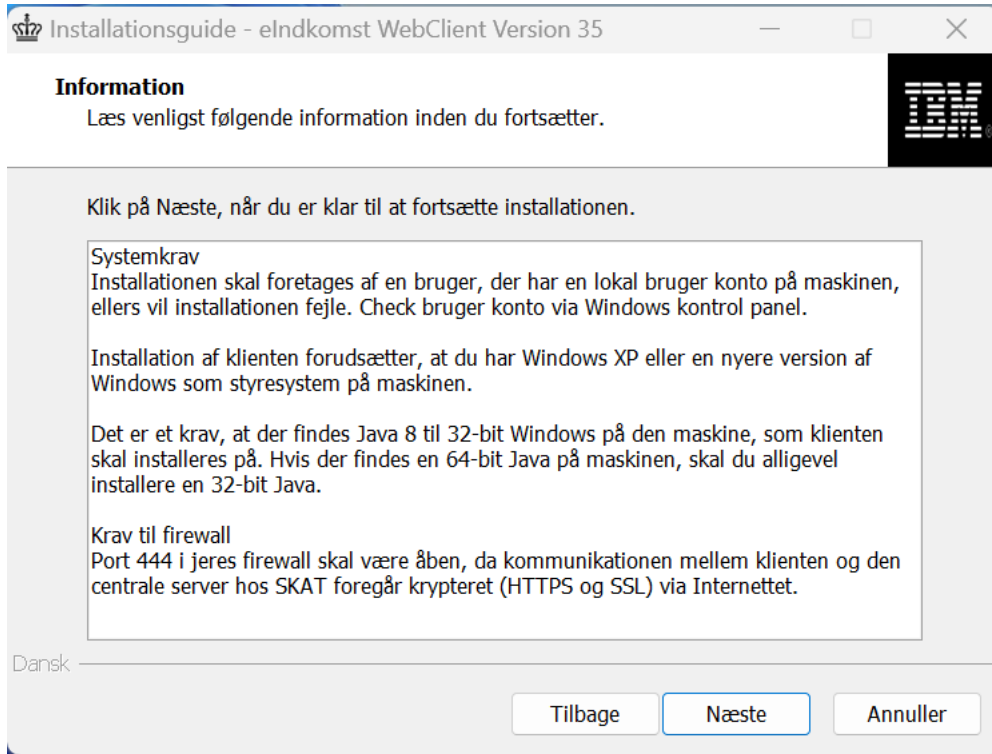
Installationsguide - eIndkomst WebClient Version 35

Information
Læs venligst følgende information inden du fortsætter.

IBM

Klik på Næste, når du er klar til at fortsætte installationen.

Systemkrav
Installationen skal foretages af en bruger, der har en lokal bruger konto på maskinen, ellers vil installationen fejle. Check bruger konto via Windows kontrol panel.

Installation af klienten forudsætter, at du har Windows XP eller en nyere version af Windows som styresystem på maskinen.

Det er et krav, at der findes Java 8 til 32-bit Windows på den maskine, som klienten skal installeres på. Hvis der findes en 64-bit Java på maskinen, skal du alligevel installere en 32-bit Java.

Krav til firewall
Port 444 i jeres firewall skal være åben, da kommunikationen mellem klienten og den centrale server hos SKAT foregår krypteret (HTTPS og SSL) via Internettet.

Dansk

Tilbage
Næste
Annuller